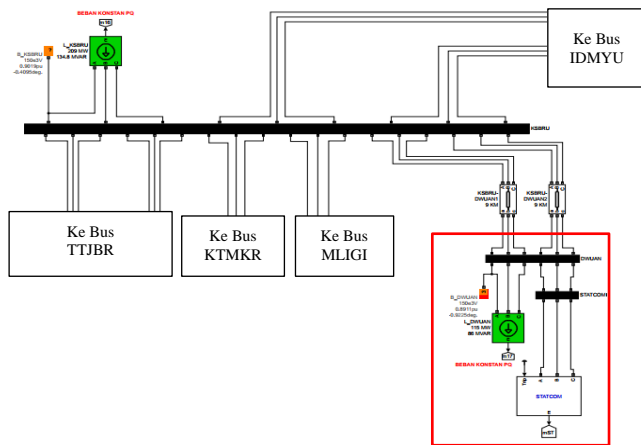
BEBAN KONSTAN PQ
In16
B_KSBRU
150e3V
0.9619pu
-0.4095deg.
L_KSBRU
209 MW
134.6 MVAR
Ke Bus
IDMYU
KSBRU
Ke Bus
TTJBR
Ke Bus
KTMKR
Ke Bus
MLIGI
KSBRU-DWIJAN1
9 KM
KSBRU-DWIJAN2
9 KM
DWIJAN
STATCOM1
B_DWIJAN
150e3V
0.8911pu
-0.5025deg.
L_DWIJAN
115 MW
86 MVAR
In17
BEBAN KONSTAN PQ
STATCOM
In57